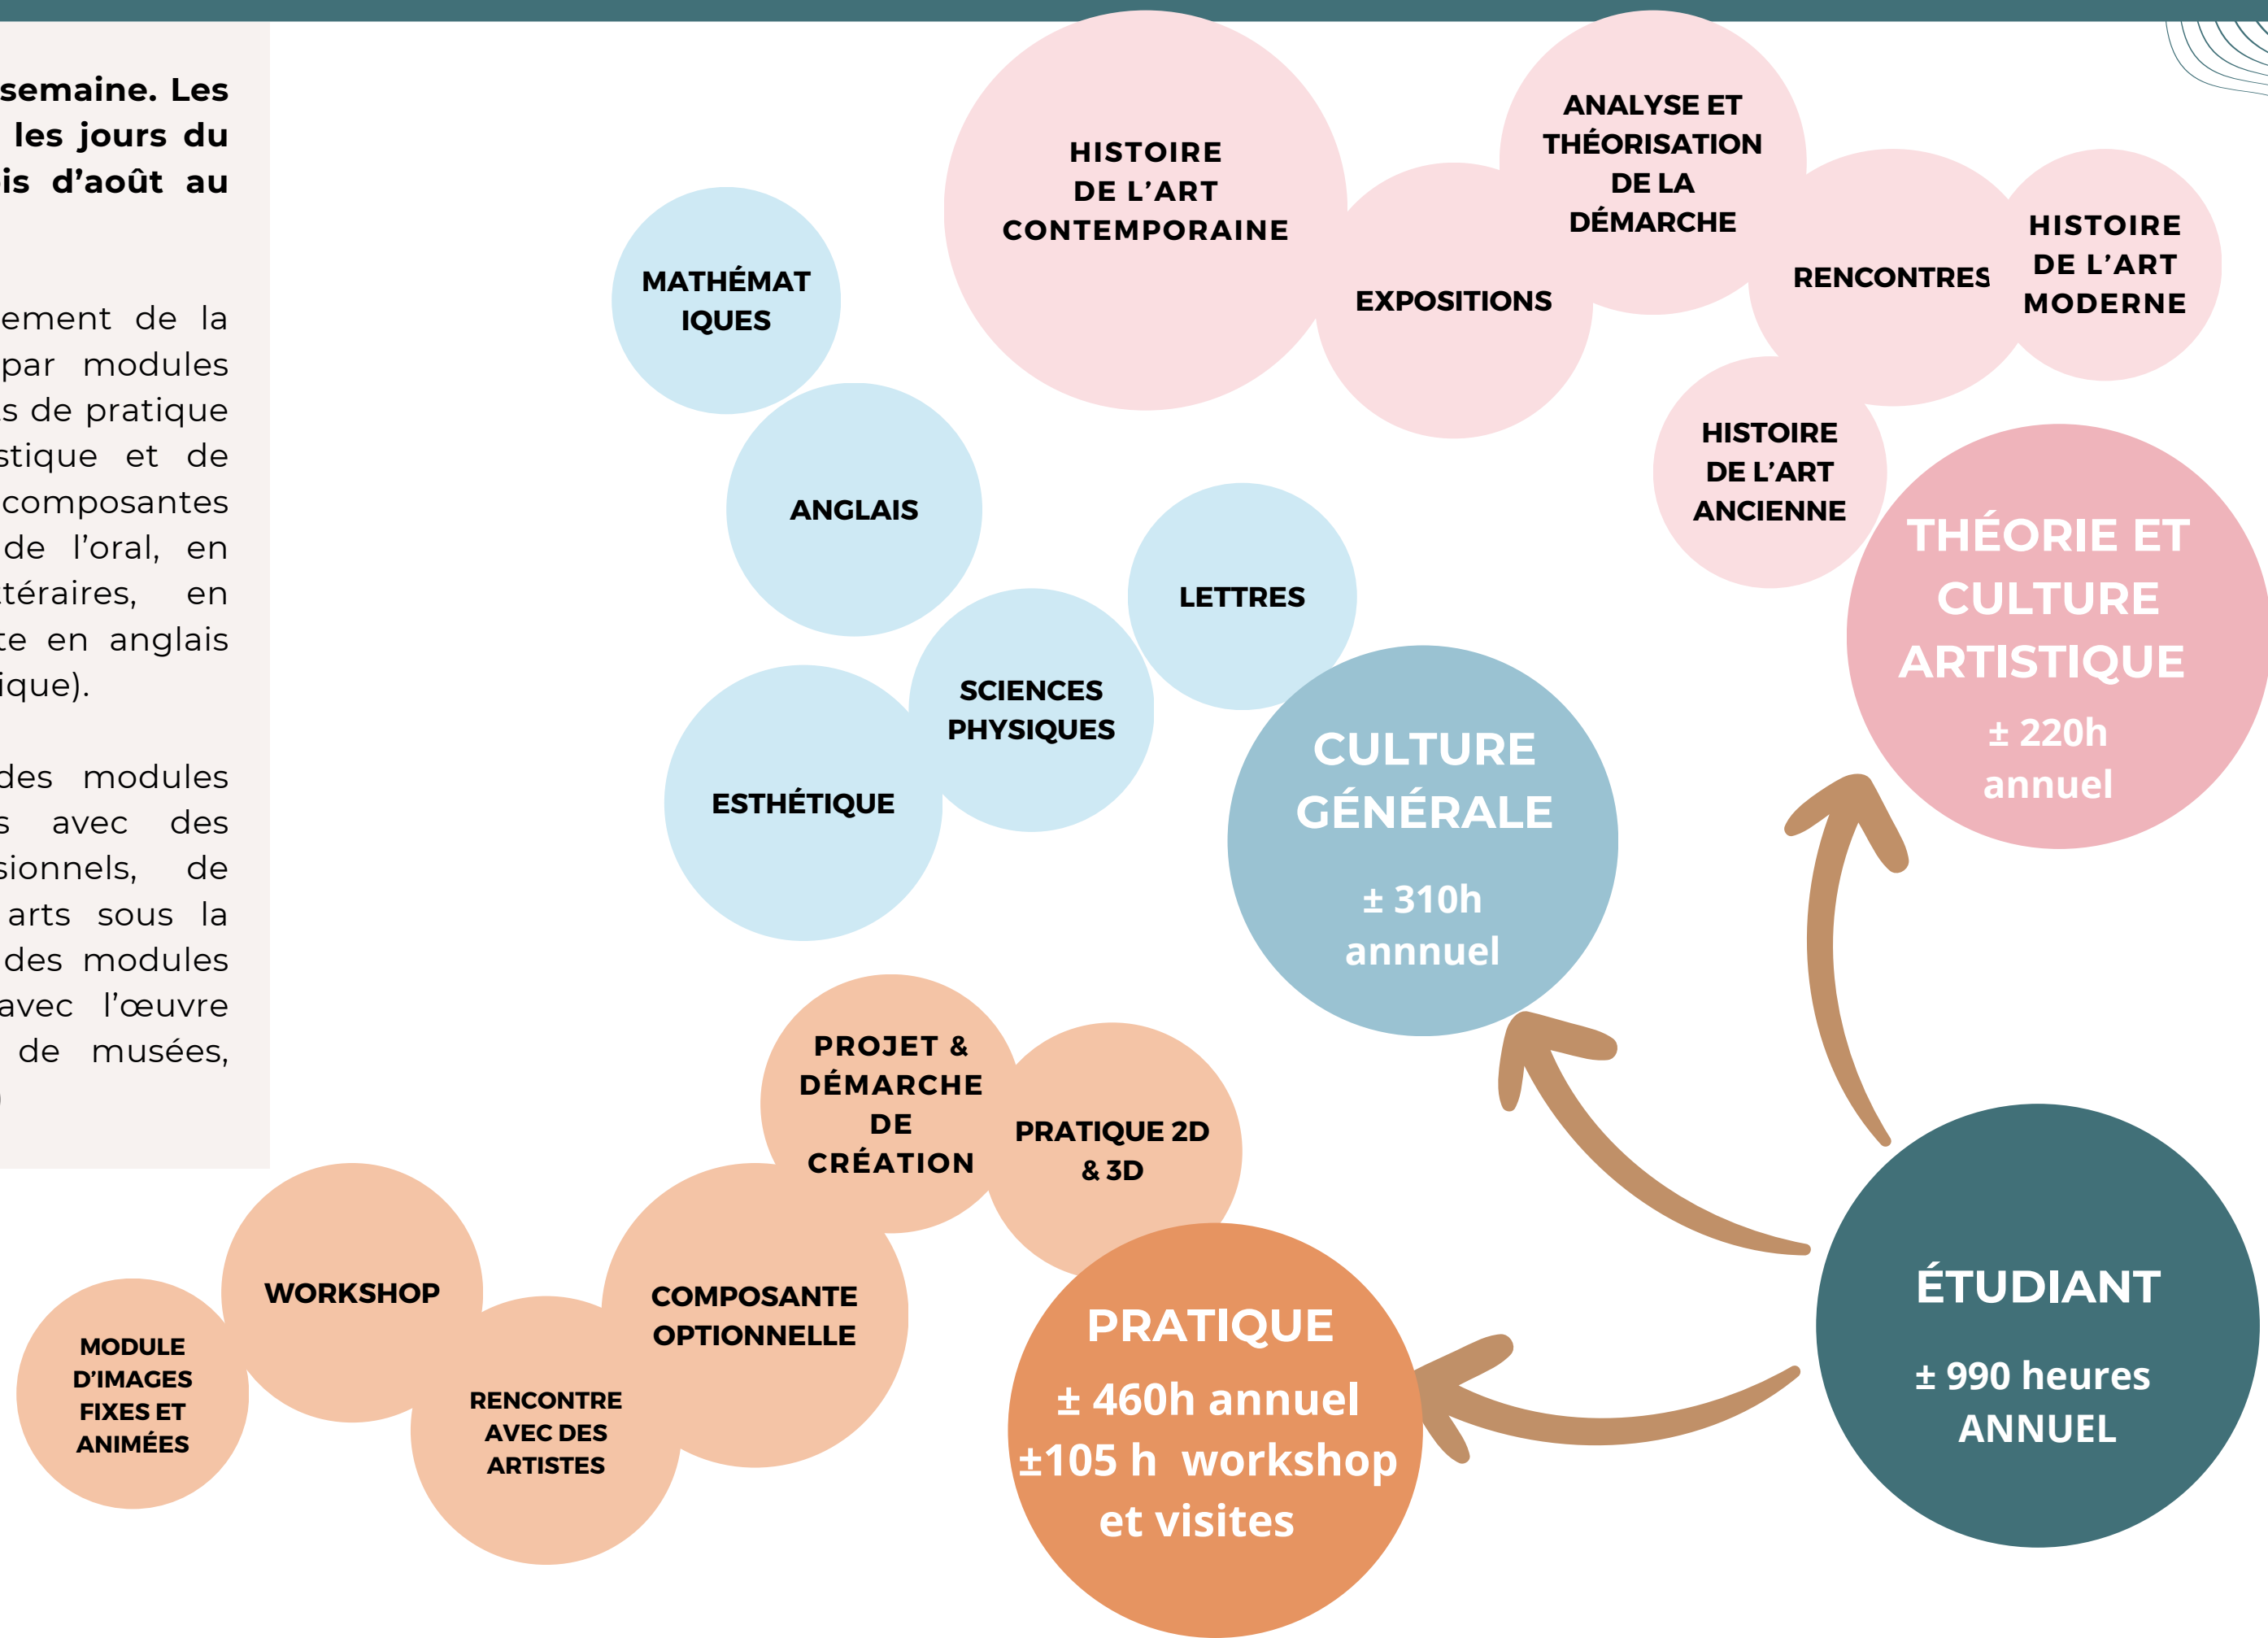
semaine. Les les jours du is d'août au

ement de la par modules s de pratique stique et de composantes de l'oral, en téraires, en te en anglais ique).

des modules s avec des sionnels, de arts sous la des modules avec l'œuvre de musées,

HISTOIRE DE L'ART CONTEMPORAINE

ANALYSE ET THÉORISATION DE LA DÉMARCHE

EXPOSITIONS

RENCONTRES

HISTOIRE DE L'ART MODERNE

HISTOIRE DE L'ART ANCIENNE

THÉORIE ET CULTURE ARTISTIQUE
± 220h annuel

MATHÉMAT IQUES

ANGLAIS

LETTRES

SCIENCES PHYSIQUES

ESTHÉTIQUE

CULTURE GÉNÉRALE
± 310h annnuel

PROJET & DÉMARCHE DE CRÉATION

PRATIQUE 2D & 3D

WORKSHOP

COMPOSANTE OPTIONNELLE

MODULE D'IMAGES FIXES ET ANIMÉES

RENCONTRE AVEC DES ARTISTES

PRATIQUE
± 460h annuel
±105 h workshop et visites

ÉTUDIANT
± 990 heures ANNUEL